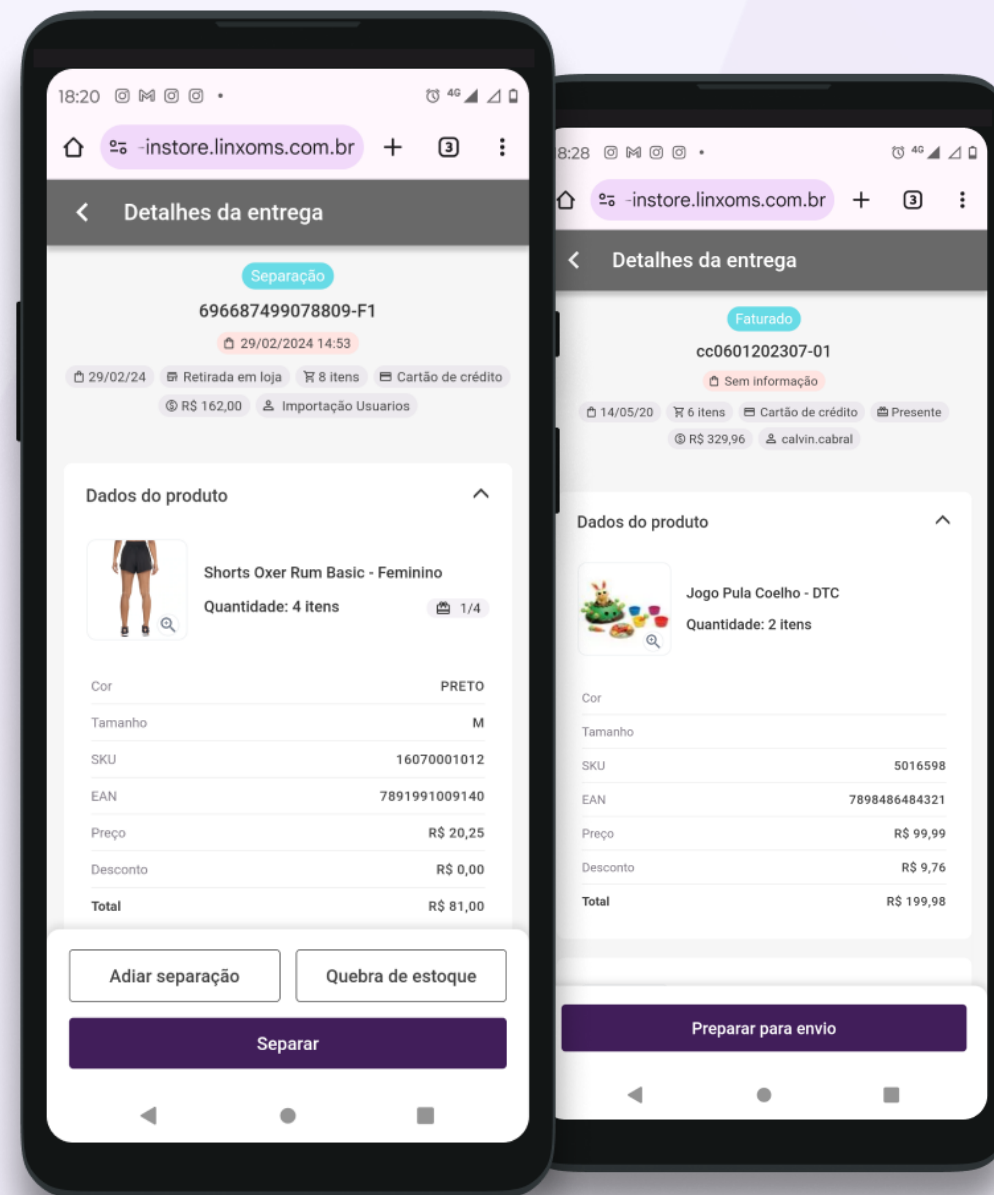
18:20 4G

-instore.linxoms.com.br + 3

Detalhes da entrega

Separação

696687499078809-F1

29/02/2024 14:53

29/02/24 Retirada em loja 8 itens Cartão de crédito

R$ 162,00 Importação Usuarios

Dados do produto

Shorts Oxer Rum Basic - Feminino

Quantidade: 4 itens 1/4

| | |
|---|---|
| Cor | PRETO |
| Tamanho | M |
| SKU | 16070001012 |
| EAN | 7891991009140 |
| Preço | R$ 20,25 |
| Desconto | R$ 0,00 |
| Total | R$ 81,00 |

Adiar separação

Quebra de estoque

Separar

8:28 4G

-instore.linxoms.com.br + 3

Detalhes da entrega

Faturado

cc0601202307-01

Sem informação

14/05/20 6 itens Cartão de crédito Presente

R$ 329,96 calvin.cabral

Dados do produto

Jogo Pula Coelho - DTC

Quantidade: 2 itens

| | |
|---|---|
| Cor | |
| Tamanho | |
| SKU | 5016598 |
| EAN | 7898486484321 |
| Preço | R$ 99,99 |
| Desconto | R$ 9,76 |
| Total | R$ 199,98 |

Preparar para envio